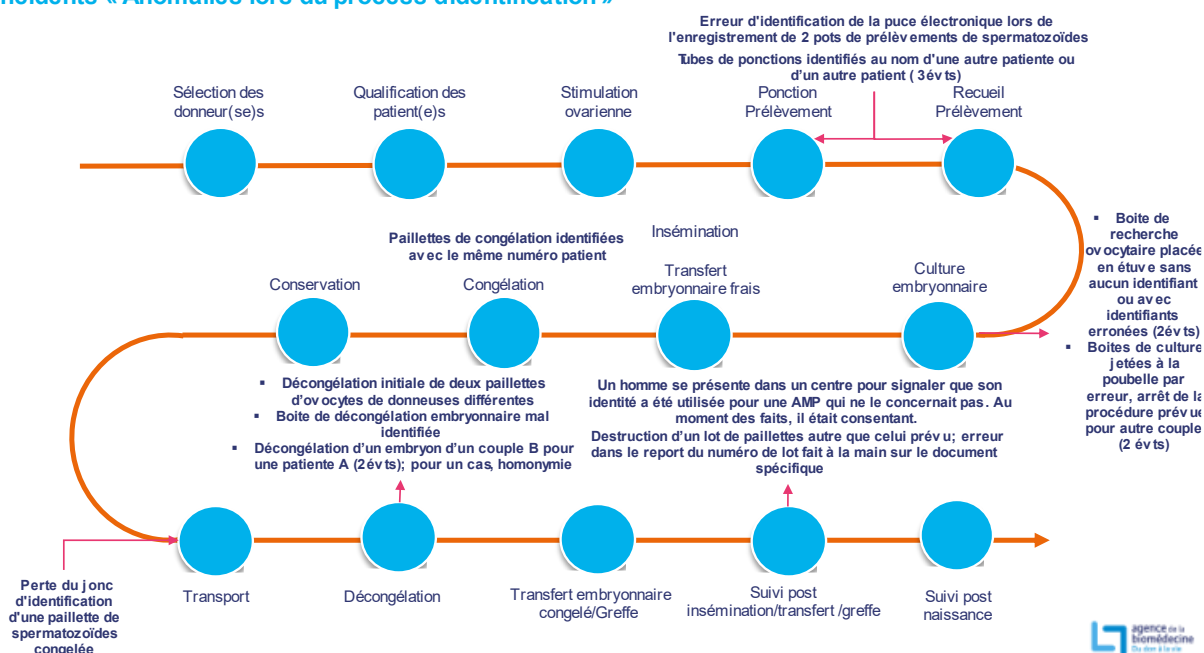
ncidents « Anomalies lors du process d'identification »

Erreur d'identification de la puce électronique lors de l'enregistrement de 2 pots de prélèvements de spermatozoïdes

Tubes de ponctions identifiés au nom d'une autre patiente ou d'un autre patient ( 3évts)

Sélection des donneur(se)s

Qualification des patient(e)s

Stimulation ovarienne

Ponction Prélèvement

Recueil Prélèvement

▪ Boite de recherche ovocytaire placée en étuve sans aucun identifiant ou avec identifiants erronées (2évts)
▪ Boites de culture jetées à la poubelle par erreur, arrêt de la procédure prévue pour autre couple (2 évts)

Paillettes de congélation identifiées avec le même numéro patient

Insémination

Conservation

Congélation

Transfert embryonnaire frais

Culture embryonnaire

▪ Décongélation initiale de deux paillettes d'ovocytes de donneuses différentes
▪ Boite de décongélation embryonnaire mal identifiée
▪ Décongélation d'un embryon d'un couple B pour une patiente A (2évts); pour un cas, homonymie

Un homme se présente dans un centre pour signaler que son identité a été utilisée pour une AMP qui ne le concernait pas. Au moment des faits, il était consentant.

Destruction d'un lot de paillettes autre que celui prévu; erreur dans le report du numéro de lot fait à la main sur le document spécifique

Perte du jonc d'identification d'une paillette de spermatozoïdes congelée

Transport

Décongélation

Transfert embryonnaire congelé/Greffe

Suivi post insémination/transfert /greffe

Suivi post naissance

agence de la biomédecine Du don à la vie